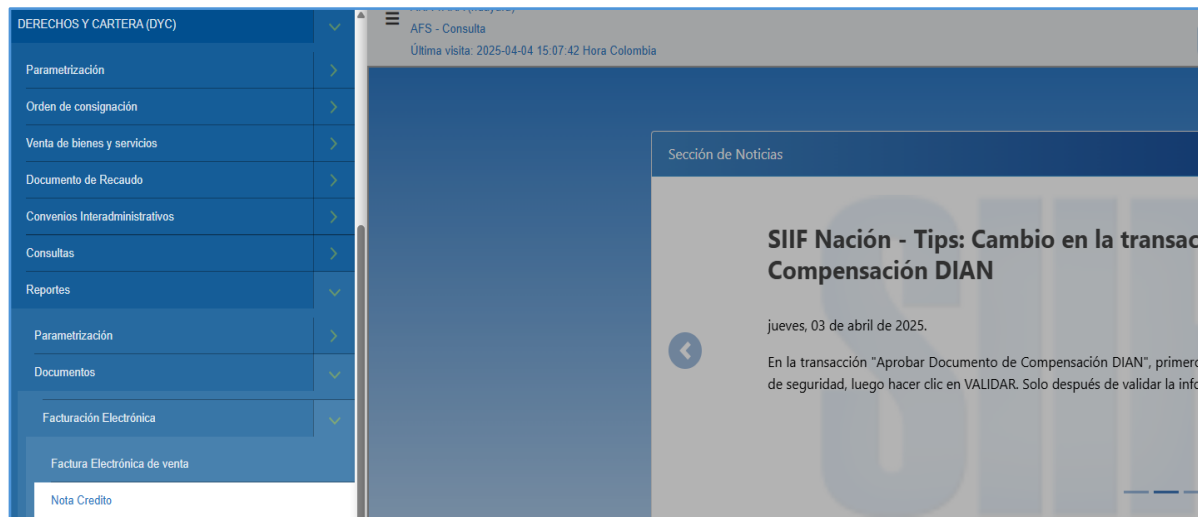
DERECHOS Y CARTERA (DYC)

Parametrización

Orden de consignación

Venta de bienes y servicios

Documento de Recaudo

Convenios Interadministrativos

Consultas

Reportes

Parametrización

Documentos

Facturación Electrónica

Factura Electrónica de venta

Nota Credito

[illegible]

AFS - Consulta

Última visita: 2025-04-04 15:07:42 Hora Colombia

Sección de Noticias

SIIF Nación - Tips: Cambio en la transac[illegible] Compensación DIAN

jueves, 03 de abril de 2025.

En la transacción "Aprobar Documento de Compensación DIAN", primer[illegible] de seguridad, luego hacer clic en VALIDAR. Solo después de validar la info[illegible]

SIIF